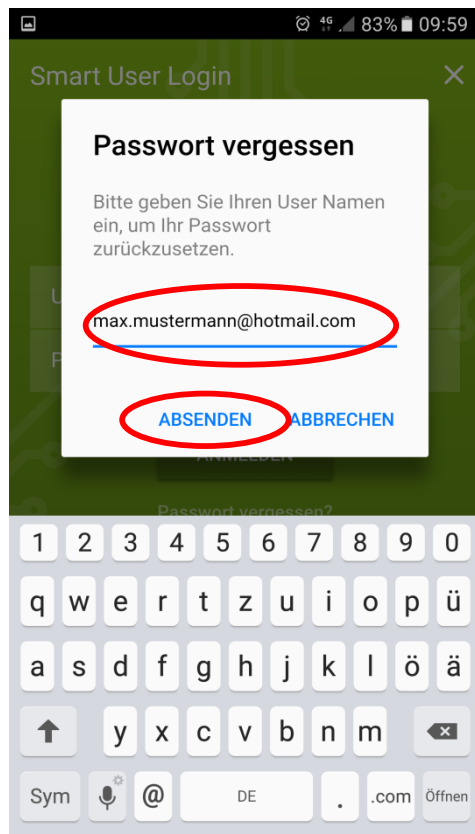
4G 83% 09:59

Smart User Login

Passwort vergessen

Bitte geben Sie Ihren User Namen ein, um Ihr Passwort zurückzusetzen.

max.mustermann@hotmail.com

ABSENDEN ABBRECHEN

ANMELDEN

Passwort vergessen?

1 2 3 4 5 6 7 8 9 0
q w e r t z u i o p ü
a s d f g h j k l ö ä
y x c v b n m
Sym @ DE . .com Öffnen